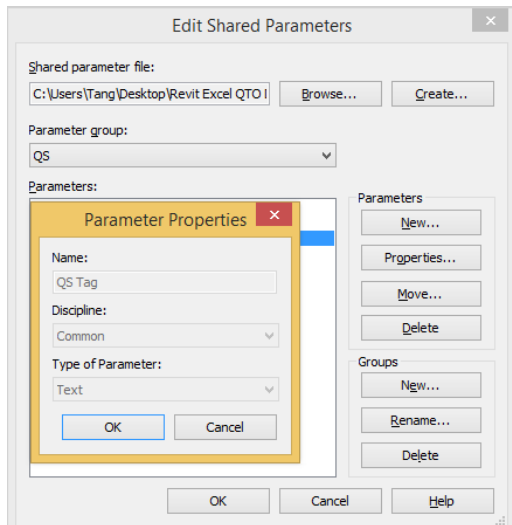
Edit Shared Parameters

Shared parameter file:
C:\Users\Tang\Desktop\Revit Excel QTO I
Browse...
Create...

Parameter group:
QS

Parameters:

Parameter Properties

Name:
QS Tag

Discipline:
Common

Type of Parameter:
Text

OK
Cancel

Parameters
New...
Properties...
Move...
Delete

Groups
New...
Rename...
Delete

OK
Cancel
Help